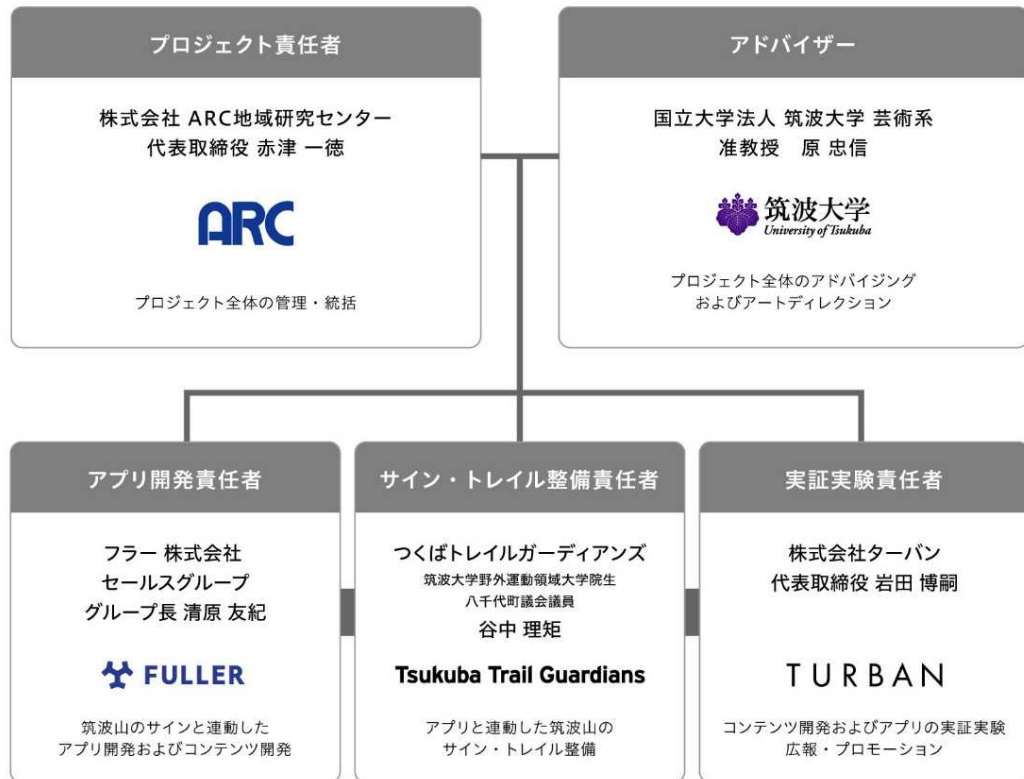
プロジェクト責任者

株式会社 ARC地域研究センター
代表取締役 赤津 一徳

ARC

プロジェクト全体の管理・統括

アドバイザー

国立大学法人 筑波大学 芸術系
准教授 原 忠信

筑波大学
University of Tsukuba

プロジェクト全体のアドバイジング
およびアートディレクション

アプリ開発責任者

フラー 株式会社
セールスグループ
グループ長 清原 友紀

FULLER

筑波山のサインと連動した
アプリ開発およびコンテンツ開発

サイン・トレイル整備責任者

つくばトレイルガーディアンズ
筑波大学野外運動領域大学院生
八千代町議会議員
谷中 理矩

Tsukuba Trail Guardians

アプリと連動した筑波山の
サイン・トレイル整備

実証実験責任者

株式会社ターバン
代表取締役 岩田 博嗣

TURBAN

コンテンツ開発およびアプリの実証実験
広報・プロモーション